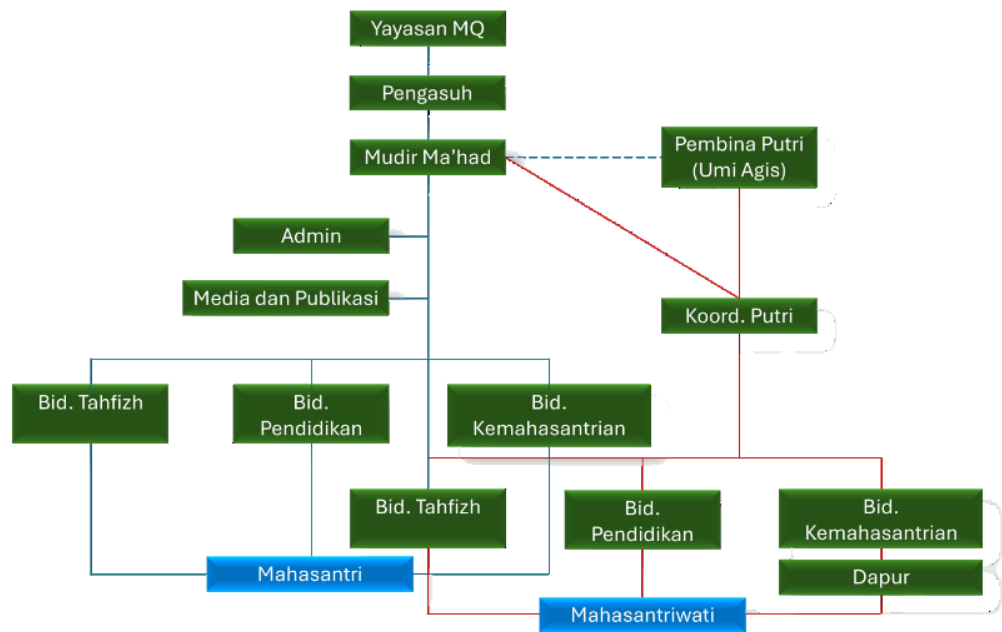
Yayasan MQ

Pengasuh

Mudir Ma'had

Pembina Putri (Umi Agis)

Admin

Media dan Publikasi

Koord. Putri

Bid. Tahfizh

Bid. Pendidikan

Bid. Kemahasantrian

Bid. Tahfizh

Bid. Pendidikan

Bid. Kemahasantrian

Dapur

Mahasantri

Mahasantriwati